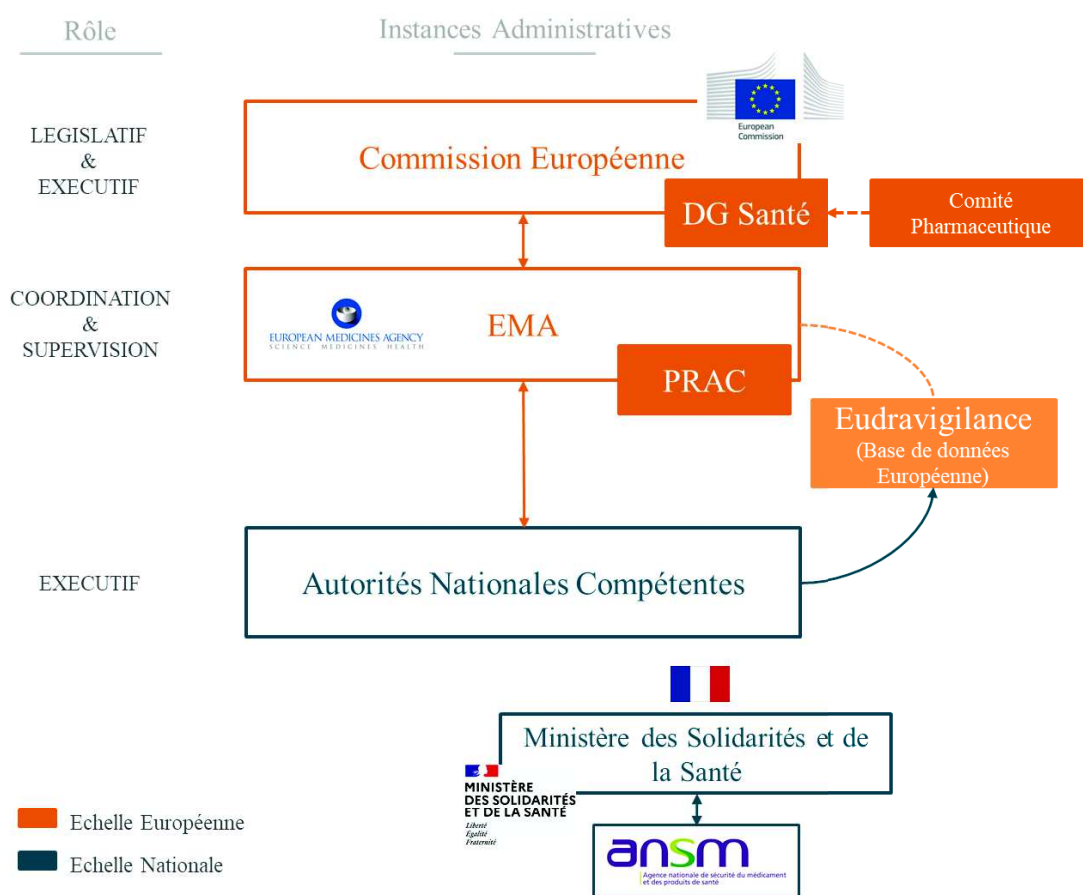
Rôle

Instances Administratives

LEGISLATIF
&
EXECUTIF

European Commission

Commission Européenne

DG Santé

Comité Pharmaceutique

COORDINATION
&
SUPERVISION

EUROPEAN MEDICINES AGENCY
SCIENCE MEDICINES HEALTH

EMA

PRAC

Eudravigilance
(Base de données Européenne)

EXECUTIF

Autorités Nationales Compétentes

Ministère des Solidarités et de la Santé

MINISTÈRE DES SOLIDARITÉS ET DE LA SANTÉ
Liberté
Égalité
Fraternité

ansm
Agence nationale de sécurité du médicament et des produits de santé

Echelle Européenne

Echelle Nationale